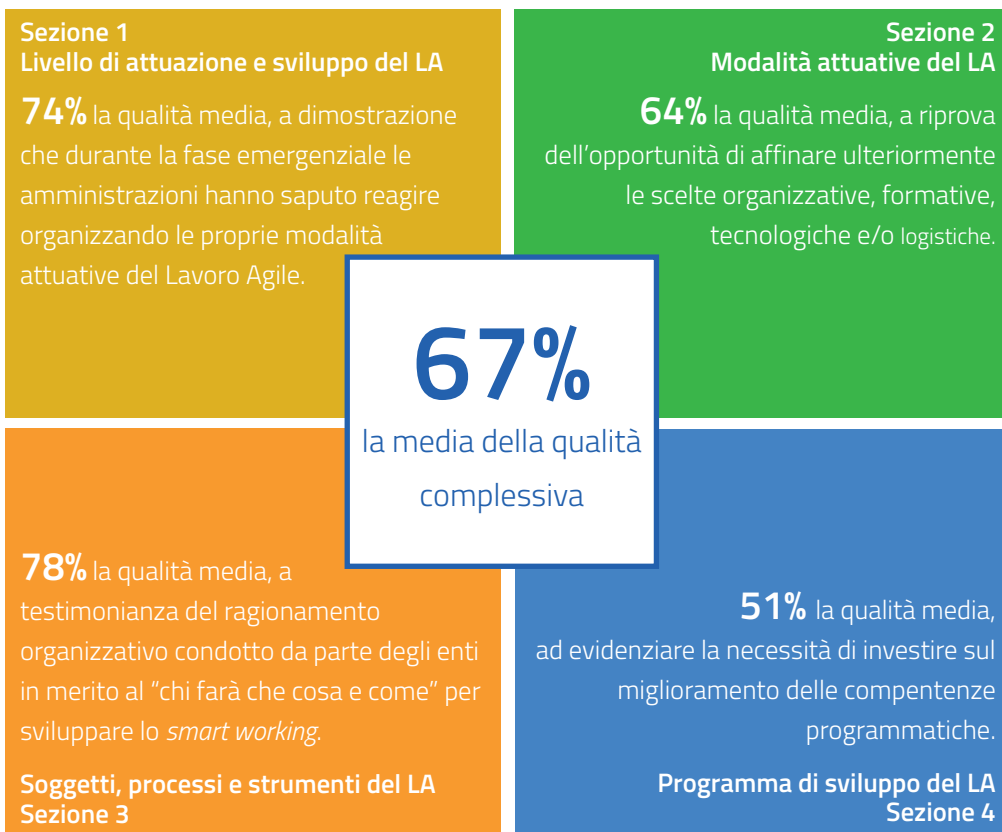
Sezione 1
Livello di attuazione e sviluppo del LA

74% la qualità media, a dimostrazione che durante la fase emergenziale le amministrazioni hanno saputo reagire organizzando le proprie modalità attuative del Lavoro Agile.

Sezione 2
Modalità attuative del LA

64% la qualità media, a riprova dell'opportunità di affinare ulteriormente le scelte organizzative, formative, tecnologiche e/o logistiche.

67%
la media della qualità complessiva

78% la qualità media, a testimonianza del ragionamento organizzativo condotto da parte degli enti in merito al "chi farà che cosa e come" per sviluppare lo smart working.

Soggetti, processi e strumenti del LA
Sezione 3

51% la qualità media, ad evidenziare la necessità di investire sul miglioramento delle compentenze programmatiche.

Programma di sviluppo del LA
Sezione 4